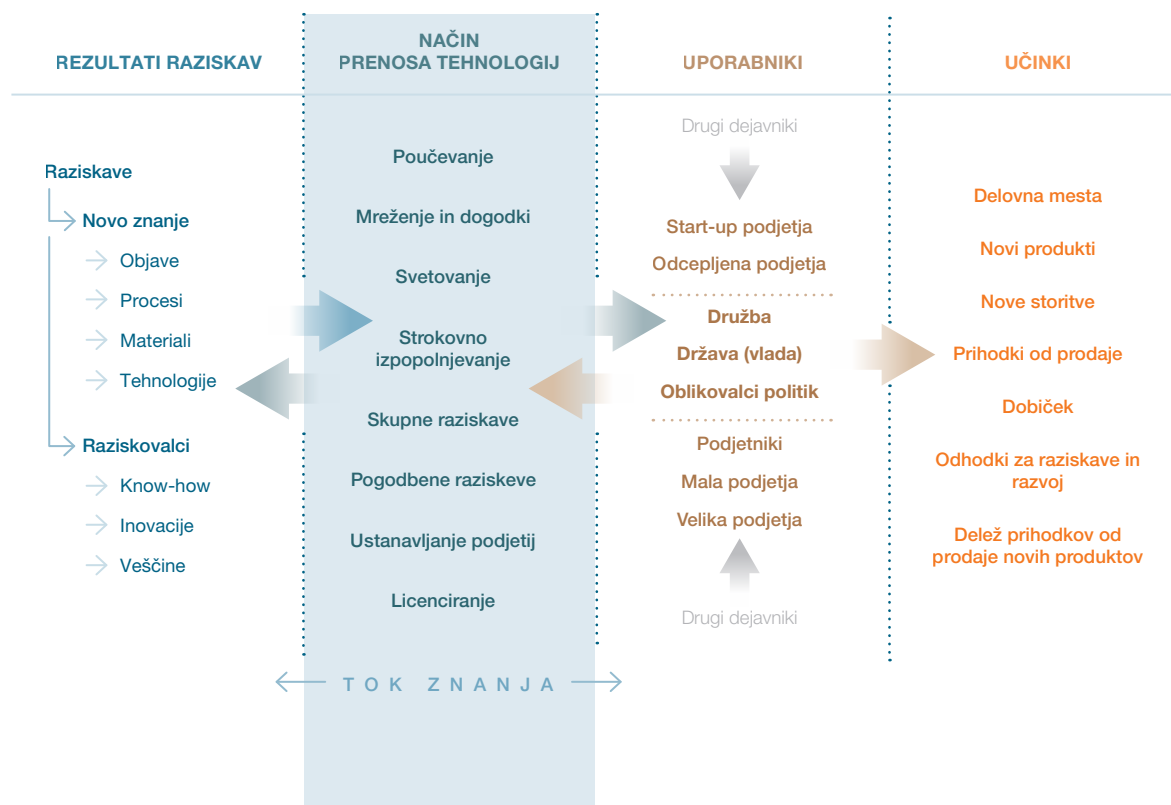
REZULTATI RAZISKAV

NAČIN PRENOSA TEHNOLOGIJ

UPORABNIKI

UČINKI

Raziskave
Novo znanje
Objave
Procesi
Materiali
Tehnologije
Raziskovalci
Know-how
Inovacije
Veščine

Poučevanje
Mreženje in dogodki
Svetovanje
Strokovno izpopolnjevanje
Skupne raziskave
Pogodbene raziskeve
Ustanavljanje podjetij
Licenciranje

Drugi dejavniki
Start-up podjetja
Odcepljena podjetja
Družba
Država (vlada)
Oblikovalci politik
Podjetniki
Mala podjetja
Velika podjetja
Drugi dejavniki

Delovna mesta
Novi produkti
Nove storitve
Prihodki od prodaje
Dobiček
Odhodki za raziskave in razvoj
Delež prihodkov od prodaje novih produktov

TOK ZNANJA